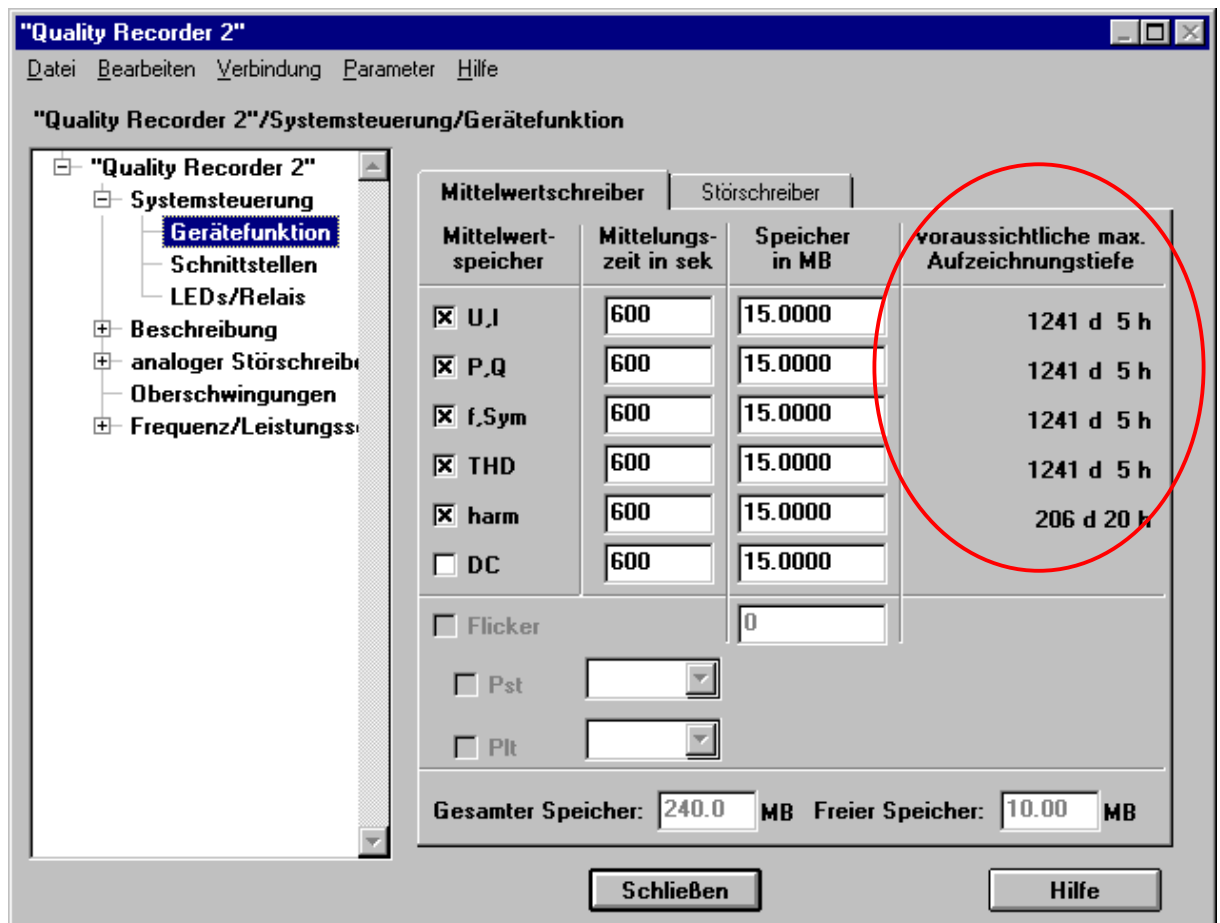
"Quality Recorder 2"

Datei Bearbeiten Verbindung Parameter Hilfe

"Quality Recorder 2"/Systemsteuerung/Gerätefunktion

"Quality Recorder 2"
Systemsteuerung
Gerätefunktion
Schnittstellen
LEDs/Relais
Beschreibung
analoger Störschreib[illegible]
Oberschwingungen
Frequenz/Leistungs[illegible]

Mittelwertschreiber | Störschreiber

| Mittelwert-speicher | Mittelungs-zeit in sek | Speicher in MB | voraussichtliche max. Aufzeichnungstiefe |
|---|---|---|---|
| ☒ U,I | 600 | 15.0000 | 1241 d 5 h |
| ☒ P,Q | 600 | 15.0000 | 1241 d 5 h |
| ☒ f,Sym | 600 | 15.0000 | 1241 d 5 h |
| ☒ THD | 600 | 15.0000 | 1241 d 5 h |
| ☒ harm | 600 | 15.0000 | 206 d 20 h |
| ☐ DC | 600 | 15.0000 | |

Flicker 0

Pst

Plt

Gesamter Speicher: 240.0 MB Freier Speicher: 10.00 MB

Schließen Hilfe